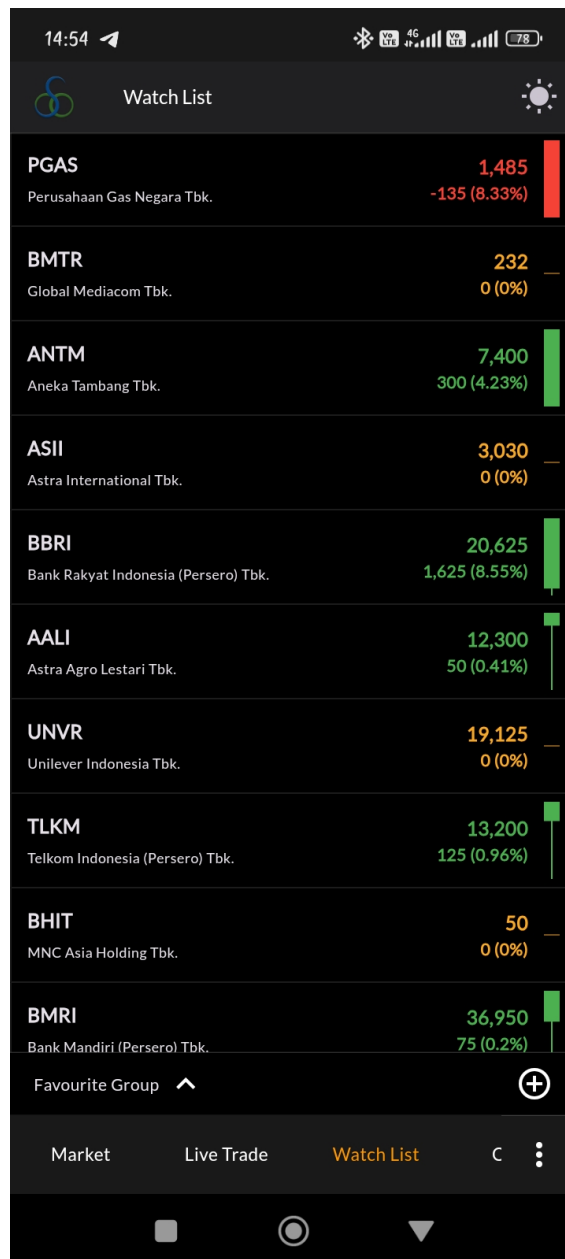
14:54

Vo LTE 4G Vo LTE 78

Watch List

PGAS
Perusahaan Gas Negara Tbk.
1,485
-135 (8.33%)

BMTR
Global Mediacom Tbk.
232
0 (0%)

ANTM
Aneka Tambang Tbk.
7,400
300 (4.23%)

ASII
Astra International Tbk.
3,030
0 (0%)

BBRI
Bank Rakyat Indonesia (Persero) Tbk.
20,625
1,625 (8.55%)

AALI
Astra Agro Lestari Tbk.
12,300
50 (0.41%)

UNVR
Unilever Indonesia Tbk.
19,125
0 (0%)

TLKM
Telkom Indonesia (Persero) Tbk.
13,200
125 (0.96%)

BHIT
MNC Asia Holding Tbk.
50
0 (0%)

BMRI
Bank Mandiri (Persero) Tbk.
36,950
75 (0.2%)

Favourite Group

Market
Live Trade
Watch List
C